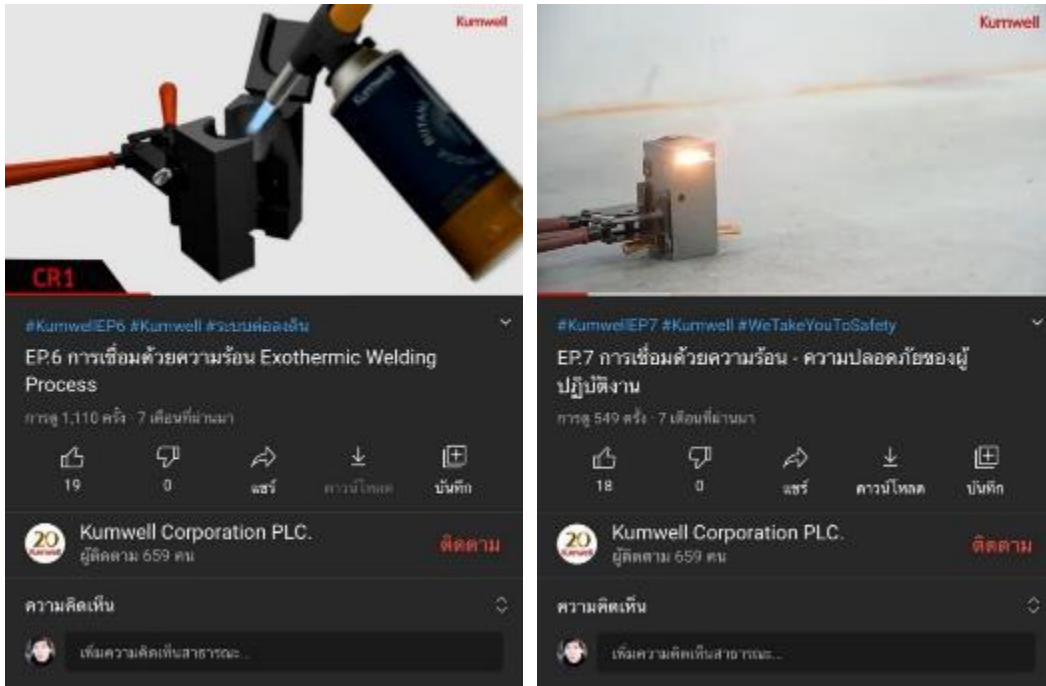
Kumwell

CR1

#KumwellEP6 #Kumwell #ระบบต่อลงดิน

EP.6 การเชื่อมด้วยความร้อน Exothermic Welding Process

การดู 1,110 ครั้ง · 7 เดือนที่ผ่านมา

19
0
แชร์
ดาวน์โหลด
บันทึก

20 Kumwell

Kumwell Corporation PLC.
ผู้ติดตาม 659 คน

ติดตาม

ความคิดเห็น

เพิ่มความคิดเห็นสาธารณะ...

Kumwell

#KumwellEP7 #Kumwell #WeTakeYouToSafety

EP.7 การเชื่อมด้วยความร้อน - ความปลอดภัยของผู้ปฏิบัติงาน

การดู 549 ครั้ง · 7 เดือนที่ผ่านมา

18
0
แชร์
ดาวน์โหลด
บันทึก

20 Kumwell

Kumwell Corporation PLC.
ผู้ติดตาม 659 คน

ติดตาม

ความคิดเห็น

เพิ่มความคิดเห็นสาธารณะ...